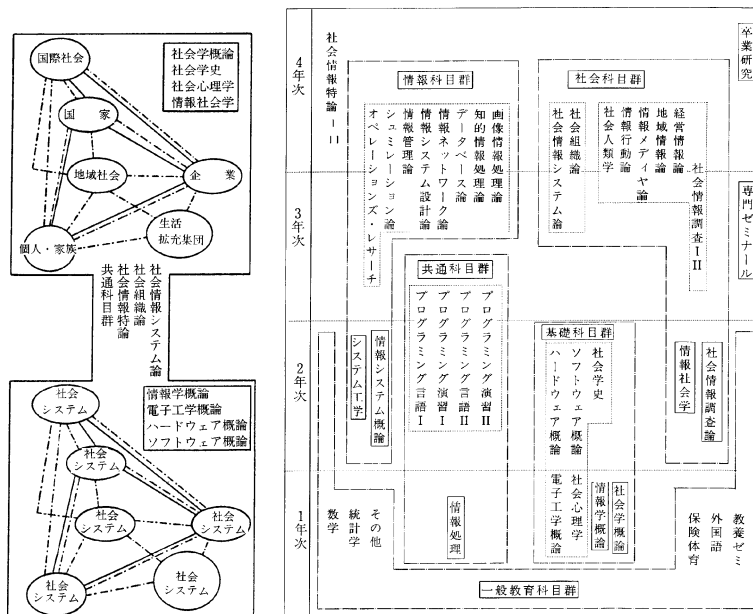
国際社会
社会学概論
社会学史
社会心理学
情報社会学
国家
地域社会
企業
生活拡充集団
個人・家族

社会情報システム論
社会組織論
社会情報特論
共通科目群

社会システム
社会システム
社会システム
社会システム
社会システム
社会システム
情報学概論
電子工学概論
ハードウェア概論
ソフトウェア概論

4年次
3年次
2年次
1年次

社会情報特論I・II

情報科目群
画像情報処理論
知的情報処理論
データベース論
情報ネットワーク論
情報システム設計論
情報管理論
シミュレーション論
オペレーションズ・リサーチ

社会科目群
社会情報システム論
社会組織論
社会人類学
情報行動論
情報メディア論
地域情報論
経営情報論
社会情報調査I II

卒業研究
専門ゼミナール

共通科目群
プログラミング演習II
プログラミング言語II
プログラミング演習I
プログラミング言語I

システム工学
情報システム概論

基礎科目群
社会学史
ソフトウェア概論
ハードウェア概論
情報社会学
社会情報調査論

数学
統計学
その他
情報処理
電子工学概論
社会心理学
情報学概論
社会学概論
保険体育
外国語
教養ゼミ

一般教育科目群